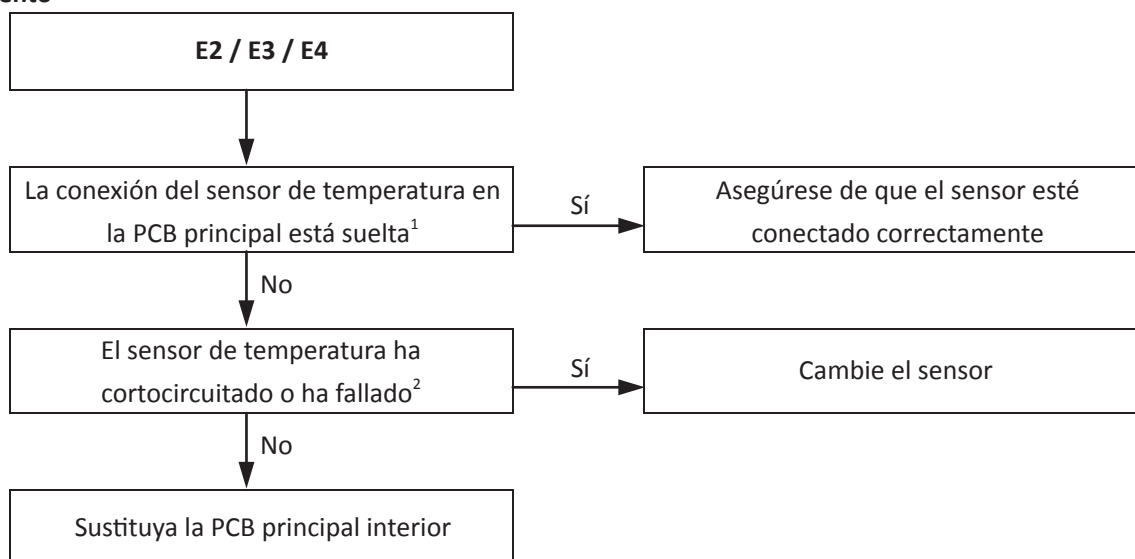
ento

E2 / E3 / E4

La conexión del sensor de temperatura en la PCB principal está suelta$^1$

Sí

Asegúrese de que el sensor esté conectado correctamente

No

El sensor de temperatura ha cortocircuitado o ha fallado$^2$

Sí

Cambie el sensor

No

Sustituya la PCB principal interior